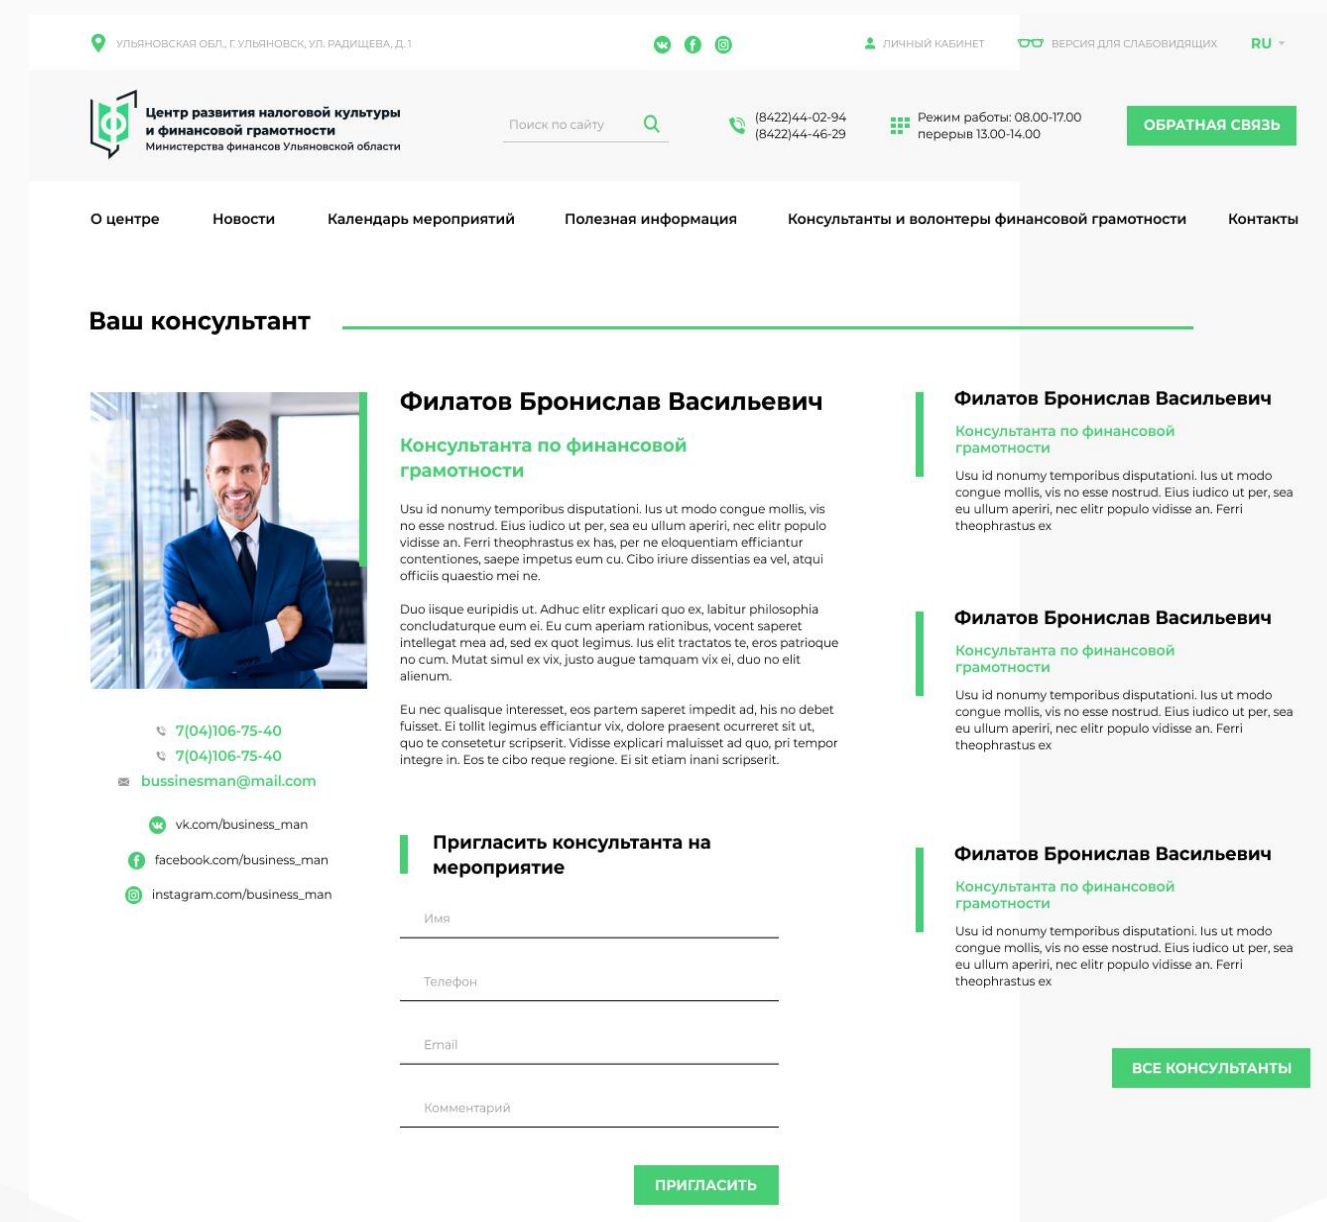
УЛЬЯНОВСКАЯ ОБЛ., Г. УЛЬЯНОВСК, УЛ. РАДИЩЕВА, Д. 1

ЛИЧНЫЙ КАБИНЕТ ВЕРСИЯ ДЛЯ СЛАБОВИДЯЩИХ RU

Центр развития налоговой культуры и финансовой грамотности
Министерства финансов Ульяновской области

Поиск по сайту

(8422)44-02-94
(8422)44-46-29

Режим работы: 08.00-17.00
перерыв 13.00-14.00

ОБРАТНАЯ СВЯЗЬ

О центре Новости Календарь мероприятий Полезная информация Консультанты и волонтеры финансовой грамотности Контакты

Ваш консультант

Филатов Бронислав Васильевич

Консультанта по финансовой грамотности

Usu id nonumy temporibus disputationi. Ius ut modo congue mollis, vis no esse nostrud. Eius iudico ut per, sea eu ullum aperiri, nec elitr populo vidisse an. Ferri theophrastus ex has, per ne eloquentiam efficiantur contentiones, saepe impetus eum cu. Cibo iriure dissentias ea vel, atqui officiis quaestio mei ne.

Duo iisque euripidis ut. Adhuc elitr explicari quo ex, labitur philosophia concludaturque eum ei. Eu cum aperiam rationibus, vocent saperet intellegat mea ad, sed ex quot legimus. Ius elit tractatos te, eros patrioque no cum. Mutat simul ex vix, justo augue tamquam vix ei, duo no elit alienum.

Eu nec qualisque interesset, eos partem saperet impedit ad, his no debet fuisset. Ei tollit legimus efficiantur vix, dolore praesent ocurreret sit ut, quo te consetetur scripserit. Vidisse explicari maluisset ad quo, pri tempor integre in. Eos te cibo reque regione. Ei sit etiam inani scripserit.

7(04)106-75-40
7(04)106-75-40
bussinesman@mail.com

vk.com/business_man
facebook.com/business_man
instagram.com/business_man

Пригласить консультанта на мероприятие

Имя

Телефон

Email

Комментарий

ПРИГЛАСИТЬ

Филатов Бронислав Васильевич

Консультанта по финансовой грамотности

Usu id nonumy temporibus disputationi. Ius ut modo congue mollis, vis no esse nostrud. Eius iudico ut per, sea eu ullum aperiri, nec elitr populo vidisse an. Ferri theophrastus ex

Филатов Бронислав Васильевич

Консультанта по финансовой грамотности

Usu id nonumy temporibus disputationi. Ius ut modo congue mollis, vis no esse nostrud. Eius iudico ut per, sea eu ullum aperiri, nec elitr populo vidisse an. Ferri theophrastus ex

Филатов Бронислав Васильевич

Консультанта по финансовой грамотности

Usu id nonumy temporibus disputationi. Ius ut modo congue mollis, vis no esse nostrud. Eius iudico ut per, sea eu ullum aperiri, nec elitr populo vidisse an. Ferri theophrastus ex

ВСЕ КОНСУЛЬТАНТЫ